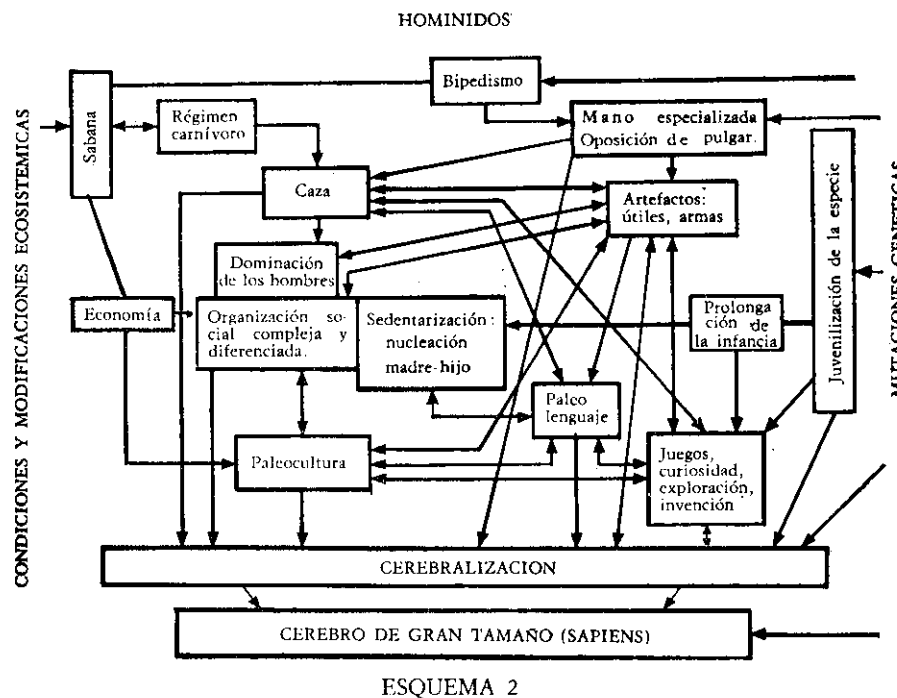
HOMINIDOS

CONDICIONES Y MODIFICACIONES ECOSISTEMICAS

MUTACIONES GENETICAS

Sabana

Bipedismo

Régimen carnívoro

Mano especializada Oposición de pulgar.

Juvenilización de la especie

Caza

Artefactos: útiles, armas

Dominación de los hombres

Economía

Organización social compleja y diferenciada.

Sedentarización: nucleación madre-hijo

Prolongación de la infancia

Paleo lenguaje

Paleocultura

Juegos, curiosidad, exploración, invención

CEREBRALIZACION

CEREBRO DE GRAN TAMAÑO (SAPIENS)

ESQUEMA 2